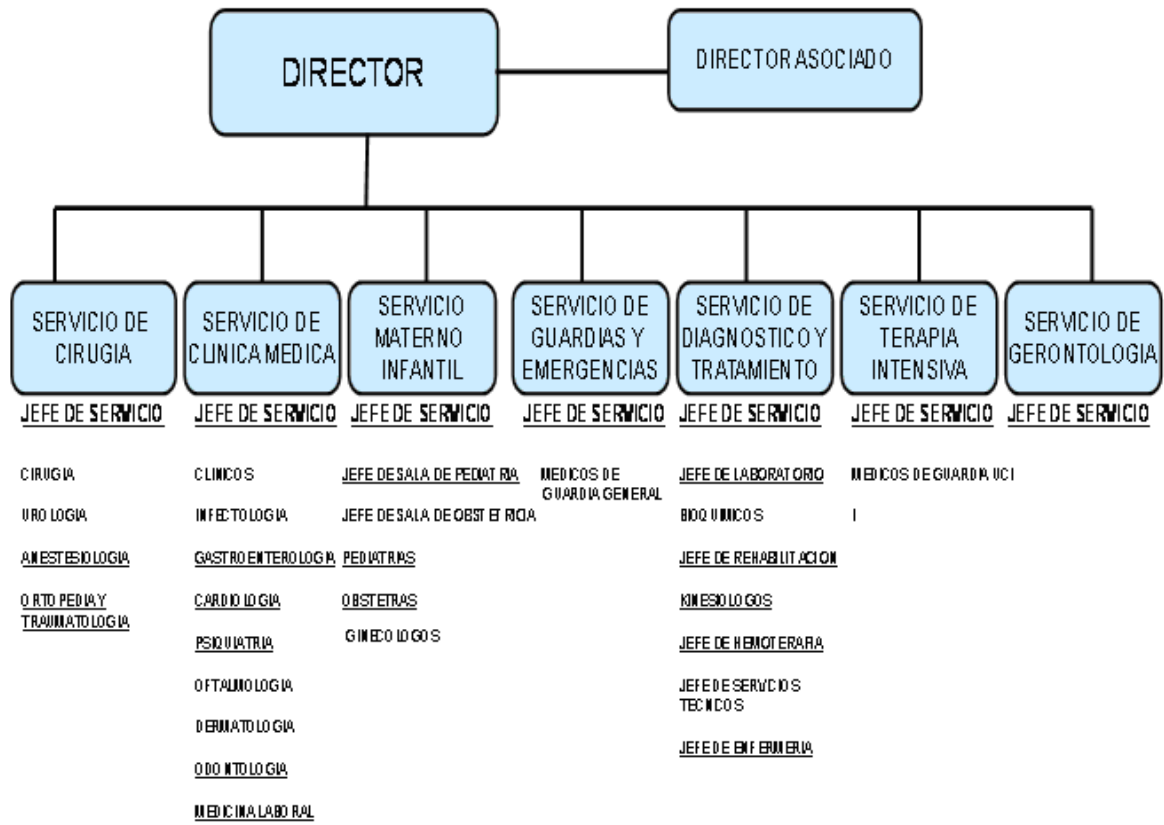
DIRECTOR

DIRECTOR ASOCIADO

SERVICIO DE CIRUGIA

JEFE DE SERVICIO

CIRUGIA

UROLOGIA

ANESTESIOLOGIA

ORTOPEDIA Y TRAUMATOLOGIA

SERVICIO DE CLINICA MEDICA

JEFE DE SERVICIO

CLINICOS

INFECTOLOGIA

GASTROENTEROLOGIA

CARDIOLOGIA

PSIQUIATRIA

OFTALMOLOGIA

DERMATOLOGIA

ODONTOLOGIA

MEDICINA LABORAL

SERVICIO MATERNO INFANTIL

JEFE DE SERVICIO

JEFE DE SALA DE PEDIATRIA

JEFE DE SALA DE OBSTETRICIA

PEDIATRAS

OBSTETRAS

GINECOLOGOS

SERVICIO DE GUARDIAS Y EMERGENCIAS

JEFE DE SERVICIO

MEDICOS DE GUARDIA GENERAL

SERVICIO DE DIAGNOSTICO Y TRATAMIENTO

JEFE DE SERVICIO

JEFE DE LABORATORIO

BIOQUIMICOS

JEFE DE REHABILITACION

KINESIOLOGOS

JEFE DE HEMOTERAPIA

JEFE DE SERVICIOS TECNICOS

JEFE DE ENFERMERIA

SERVICIO DE TERAPIA INTENSIVA

JEFE DE SERVICIO

MEDICOS DE GUARDIA UCI

I

SERVICIO DE GERONTOLOGIA

JEFE DE SERVICIO